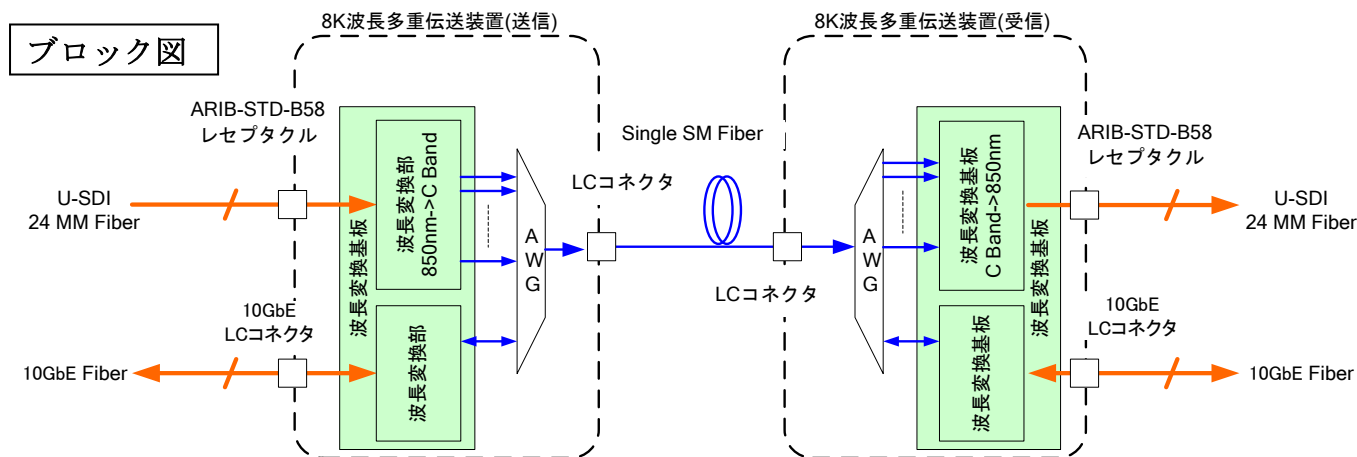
ブロック図

8K波長多重伝送装置(送信)

ARIB-STD-B58
レセプタクル

U-SDI
24 MM Fiber

10GbE
LCコネクタ

10GbE Fiber

波長変換基板

波長変換部
850nm->C Band

波長変換部

A
W
G

LCコネクタ

Single SM Fiber

LCコネクタ

8K波長多重伝送装置(受信)

A
W
G

波長変換基板
C Band->850nm

波長変換基板

波長変換基板

ARIB-STD-B58
レセプタクル

U-SDI
24 MM Fiber

10GbE
LCコネクタ

10GbE Fiber